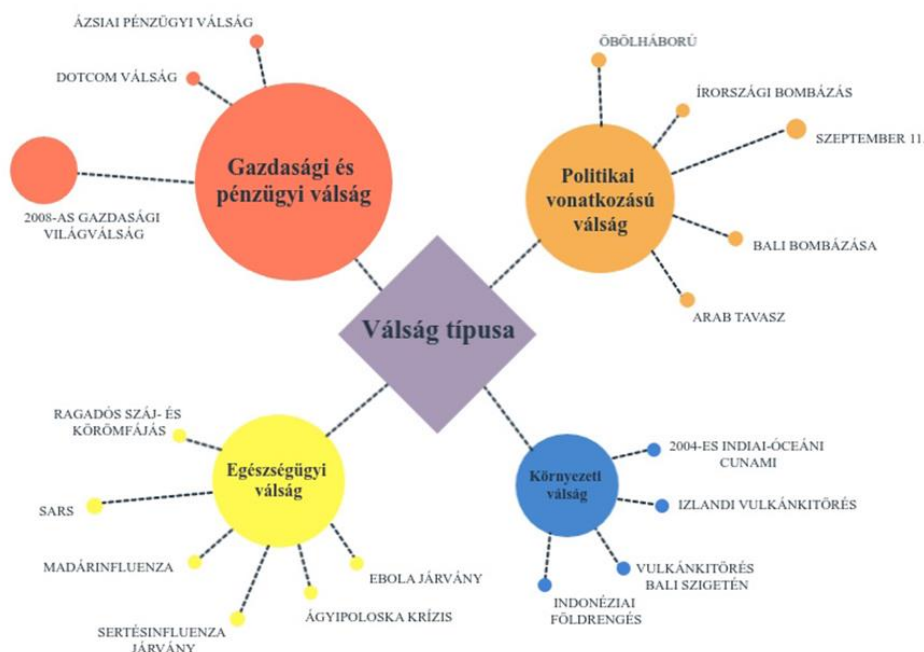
Válság típusa

Gazdasági és pénzügyi válság

ÁZSIAI PÉNZÜGYI VÁLSÁG

DOTCOM VÁLSÁG

2008-AS GAZDASÁGI VILÁGVÁLSÁG

Politikai vonatkozású válság

ÖBÖLHÁBORÚ

ÍRORSZÁGI BOMBÁZÁS

SZEPTEMBER 11.

BALI BOMBÁZÁSA

ARAB TAVASZ

Egészségügyi válság

RAGADÓS SZÁJ- ÉS KÖRÖMFÁJÁS

SARS

MADÁRINFLUENZA

SERTÉSINFLUENZA JÁRVÁNY

ÁGYIPOLOSKA KRÍZIS

EBOLA JÁRVÁNY

Környezeti válság

2004-ES INDIAI-ÓCEÁNI CUNAMI

IZLANDI VULKÁNKITÖRÉS

VULKÁNKITÖRÉS BALI SZIGETÉN

INDONÉZIAI FÖLDRENGÉS